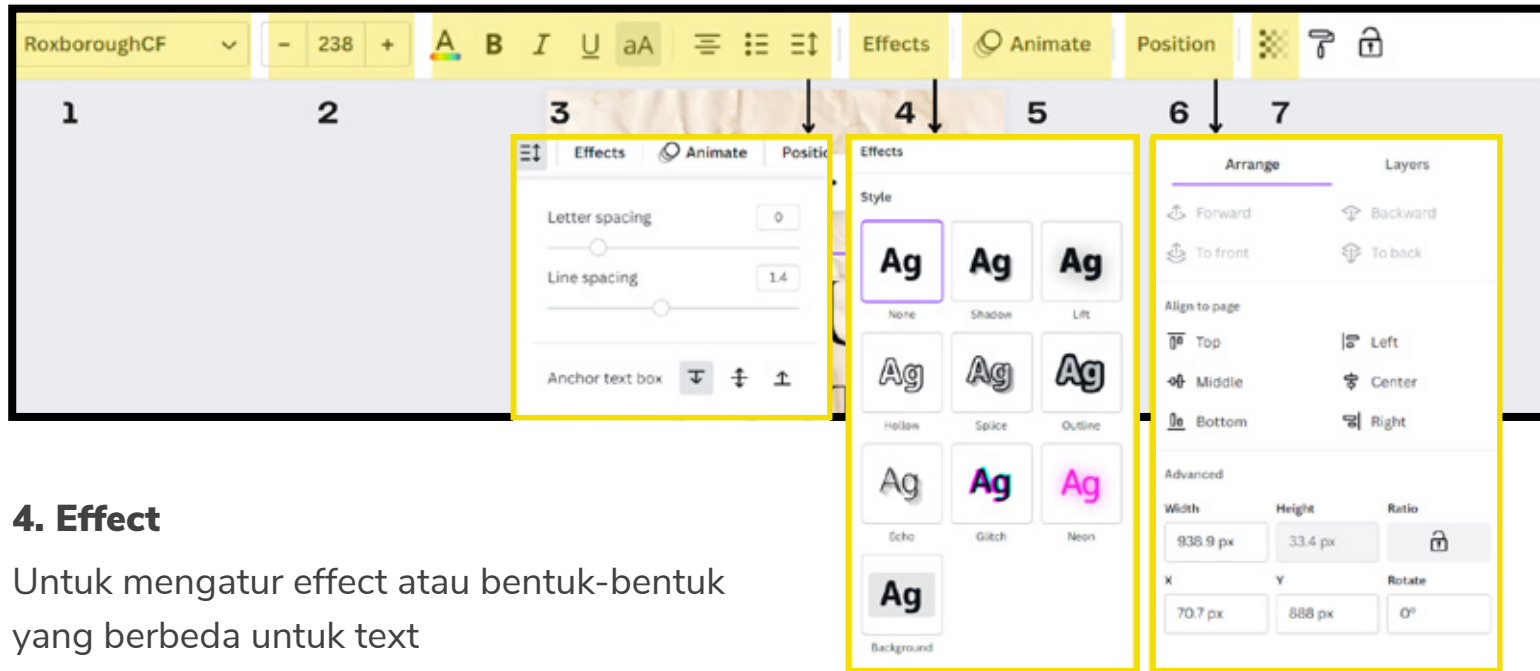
RoxboroughCF
- 238 +
A B I U aA
Effects
Animate
Position

1 2 3 4 5 6 7

Effects Animate Positic
Letter spacing 0
Line spacing 1.4
Anchor text box

Effects
Style
Ag None
Ag Shadow
Ag Lift
Ag Hollow
Ag Splice
Ag Outline
Ag Echo
Ag Glitch
Ag Neon
Ag Background

Arrange Layers
Forward Backward
To front To back
Align to page
Top Left
Middle Center
Bottom Right
Advanced
Width Height Ratio
938.9 px 33.4 px
X Y Rotate
70.7 px 888 px 0°

4. Effect
Untuk mengatur effect atau bentuk-bentuk yang berbeda untuk text